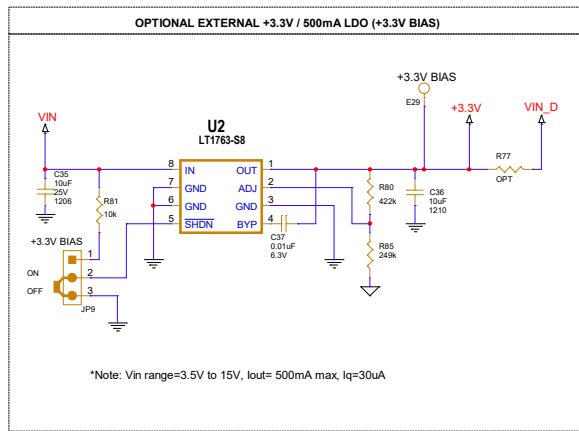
OPTIONAL EXTERNAL +3.3V / 500mA LDO (+3.3V BIAS)

+3.3V BIAS
E29
+3.3V
VIN_D
VIN
U2
LT1763-S8
R77
OPT
C35
10uF
25V
1206
R81
10k
8 IN
7 GND
6 GND
5 $\overline{SHDN}$
OUT 1
ADJ 2
GND 3
BYP 4
R80
422k
C36
10uF
1210
C37
0.01uF
6.3V
R85
249k
+3.3V BIAS
1
ON 2
OFF 3
JP9

*Note: Vin range=3.5V to 15V, Iout= 500mA max, Iq=30uA